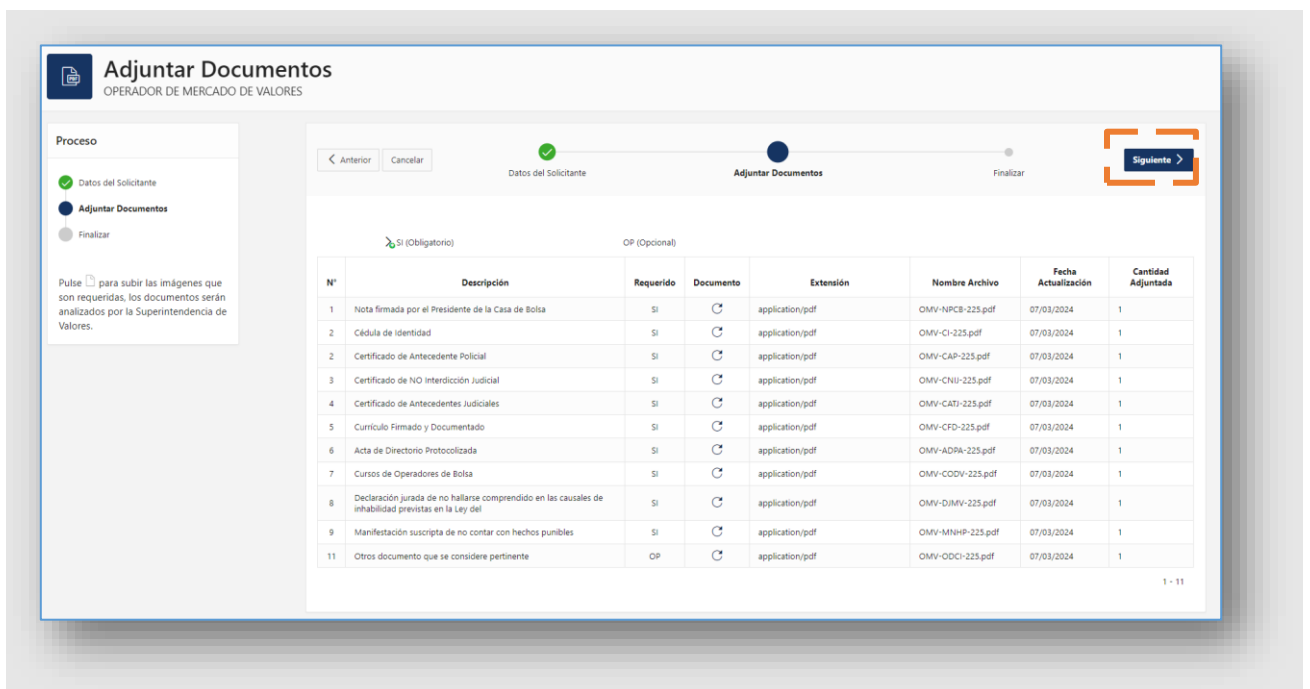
Adjuntar Documentos
OPERADOR DE MERCADO DE VALORES

Proceso

Datos del Solicitante
Adjuntar Documentos
Finalizar

Pulse para subir las imágenes que son requeridas, los documentos serán analizados por la Superintendencia de Valores.

< Anterior | Cancelar

Datos del Solicitante
Adjuntar Documentos
Finalizar

Siguiente >

SI (Obligatorio)
OP (Opcional)

| N° | Descripción | Requerido | Documento | Extensión | Nombre Archivo | Fecha Actualización | Cantidad Adjuntada |
|---|---|---|---|---|---|---|---|
| 1 | Nota firmada por el Presidente de la Casa de Bolsa | SI | | application/pdf | OMV-NPCB-225.pdf | 07/03/2024 | 1 |
| 2 | Cédula de Identidad | SI | | application/pdf | OMV-CI-225.pdf | 07/03/2024 | 1 |
| 2 | Certificado de Antecedente Policial | SI | | application/pdf | OMV-CAP-225.pdf | 07/03/2024 | 1 |
| 3 | Certificado de NO Interdicción Judicial | SI | | application/pdf | OMV-CNIJ-225.pdf | 07/03/2024 | 1 |
| 4 | Certificado de Antecedentes Judiciales | SI | | application/pdf | OMV-CATJ-225.pdf | 07/03/2024 | 1 |
| 5 | Currículo Firmado y Documentado | SI | | application/pdf | OMV-CFD-225.pdf | 07/03/2024 | 1 |
| 6 | Acta de Directorio Protocolizada | SI | | application/pdf | OMV-ADPA-225.pdf | 07/03/2024 | 1 |
| 7 | Cursos de Operadores de Bolsa | SI | | application/pdf | OMV-CODV-225.pdf | 07/03/2024 | 1 |
| 8 | Declaración jurada de no hallarse comprendido en las causales de inhabilidad previstas en la Ley del | SI | | application/pdf | OMV-DJMV-225.pdf | 07/03/2024 | 1 |
| 9 | Manifestación suscripta de no contar con hechos punibles | SI | | application/pdf | OMV-MNHP-225.pdf | 07/03/2024 | 1 |
| 11 | Otros documento que se considere pertinente | OP | | application/pdf | OMV-ODCI-225.pdf | 07/03/2024 | 1 |

1 - 11